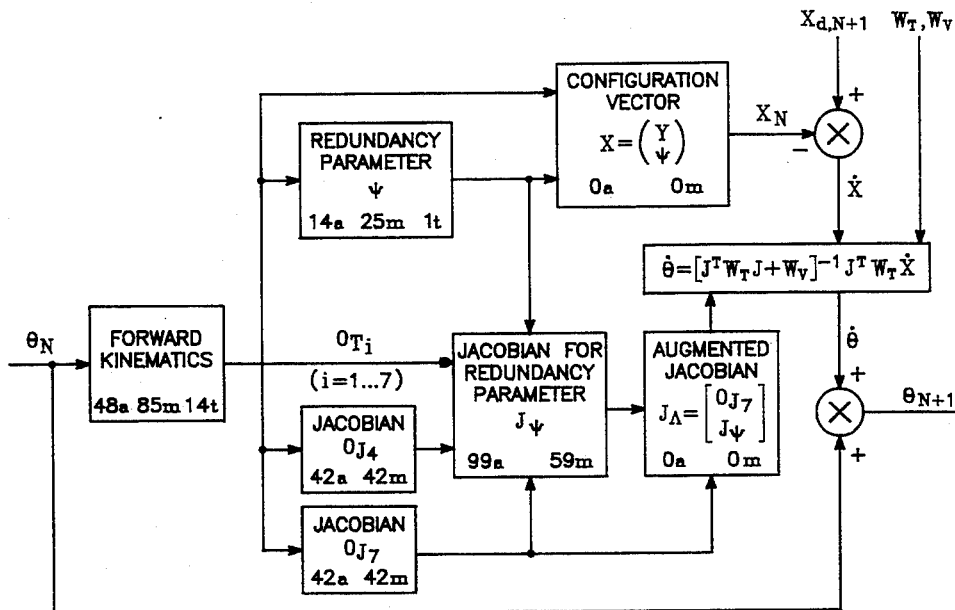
$X_{d,N+1}$ $W_T, W_V$

CONFIGURATION VECTOR
$X = \begin{pmatrix} Y \\ \psi \end{pmatrix}$
0a 0m

$X_N$
+
−
$\dot{X}$

REDUNDANCY PARAMETER
$\psi$
14a 25m 1t

$\dot{\theta} = [J^T W_T J + W_V]^{-1} J^T W_T \dot{X}$

$\theta_N$

FORWARD KINEMATICS
48a 85m 14t

$^0T_i$
(i=1...7)

JACOBIAN FOR REDUNDANCY PARAMETER
$J_\psi$
99a 59m

AUGMENTED JACOBIAN
$J_A = \begin{bmatrix} ^0J_7 \\ J_\psi \end{bmatrix}$
0a 0m

$\dot{\theta}$
+
$\theta_{N+1}$
+

JACOBIAN
$^0J_4$
42a 42m

JACOBIAN
$^0J_7$
42a 42m